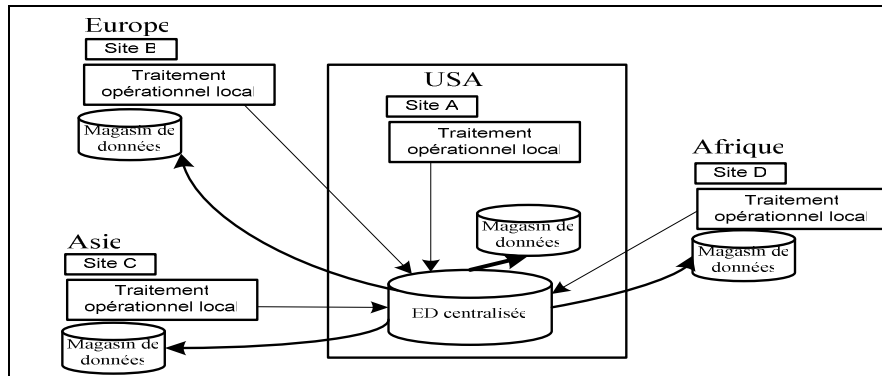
Europe

Site B

Traitement opérationnel local

Magasin de données

USA

Site A

Traitement opérationnel local

Magasin de données

ED centralisée

Afrique

Site D

Traitement opérationnel local

Magasin de données

Asie

Site C

Traitement opérationnel local

Magasin de données